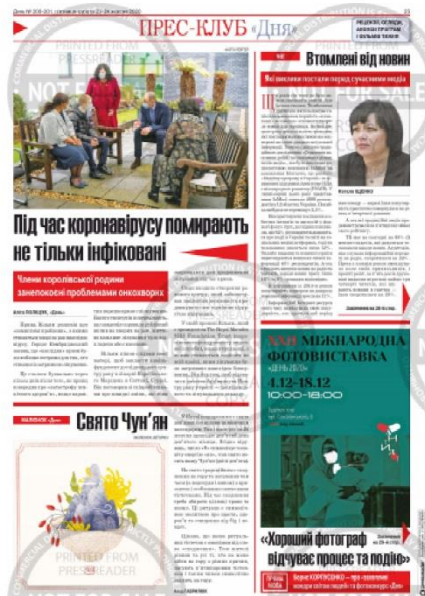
ПРЕС-КЛУБ «Дня»

РЕЦЕНЗІЇ, ОГЛЯДИ, АНОНСИ ПРОГРАМ І БІЛЬШЕ ТАКОГО

PRINTED FROM PRESSREADER

NOT FOR SALE

Втомлені від новин

Під час коронавірусу помирають не тільки інфіковані

Члени королівської родини занепокоєні проблемами онкохворих

Свято Чун'ян

XXII МІЖНАРОДНА ФОТОВИСТАВКА «ДЕНЬ 2021»

4.12–18.12

10:00–18:00

«Хороший фотограф відчуває процес та подію»

Сергій КОРОНЕНКО — про сприйняття конкурсу світлин і роль фотографії «Дня»

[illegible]